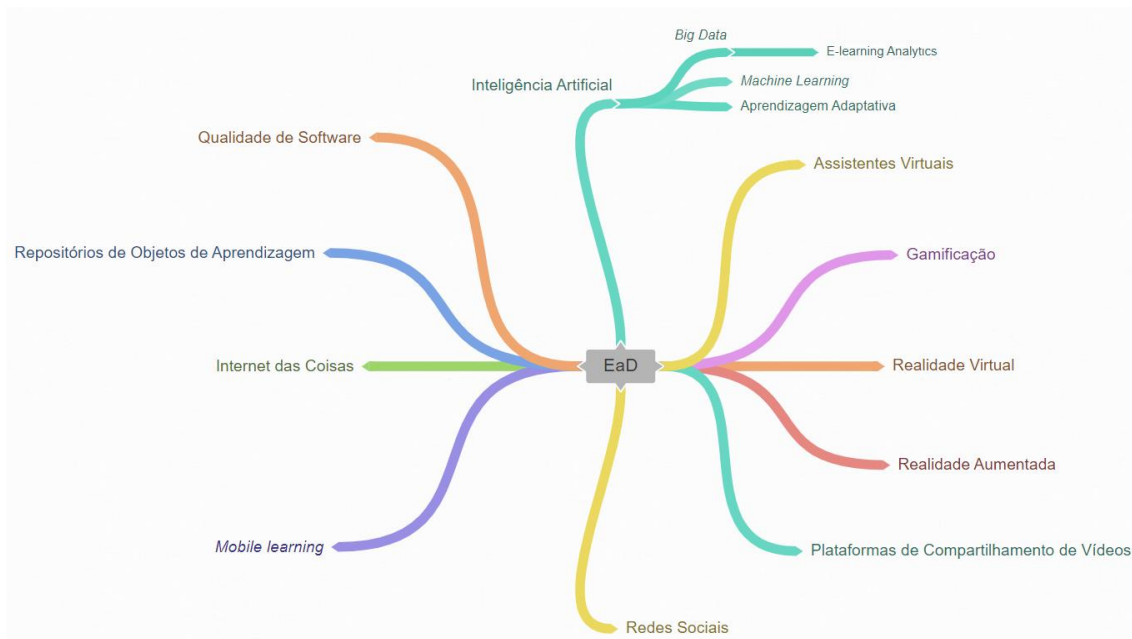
Big Data
E-learning Analytics
Inteligência Artificial
Machine Learning
Aprendizagem Adaptativa
Qualidade de Software
Assistentes Virtuais
Repositórios de Objetos de Aprendizagem
Gamificação
Internet das Coisas
EaD
Realidade Virtual
Realidade Aumentada
Mobile learning
Plataformas de Compartilhamento de Vídeos
Redes Sociais